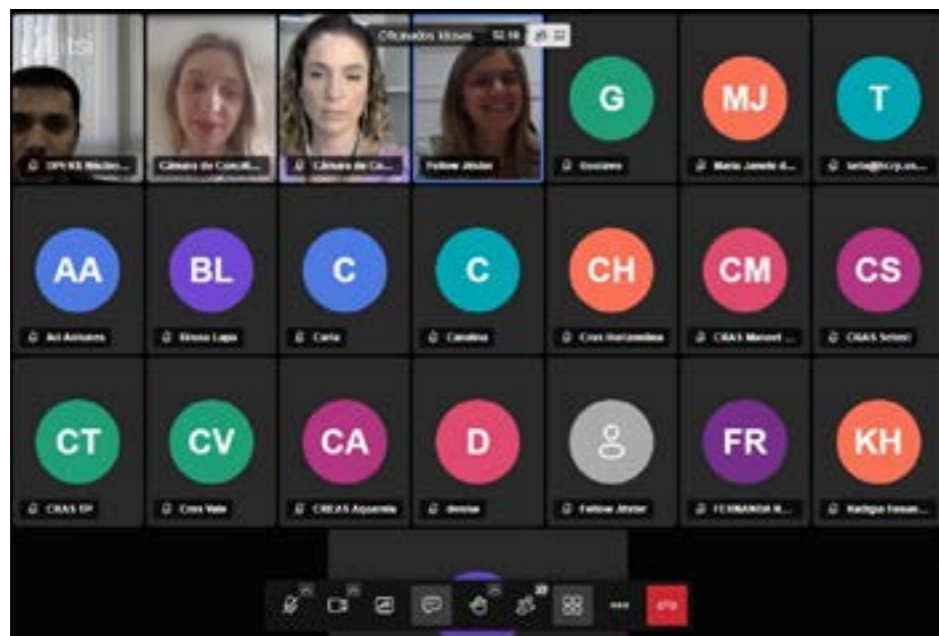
Oficinados Idosos 52:18

DPVRS Ministe...
Câmara de Concili...
Câmara de Co...
Fellow Jitster
G
Graziano
MJ
Maria Janete d...
T
tete@tcsp.co...

AA
Ad Almares
BL
Bruna Lapa
C
Carla
C
Carolina
CH
Cras Horizontina
CM
CRAS Manoel ...
CS
CRAS Setor

CT
CRAS SP
CV
Cras Vale
CA
CREAS Aparecida
D
denise
Fellow Jitster
FR
FERNANDA R...
KH
Kadigia Ivoun...